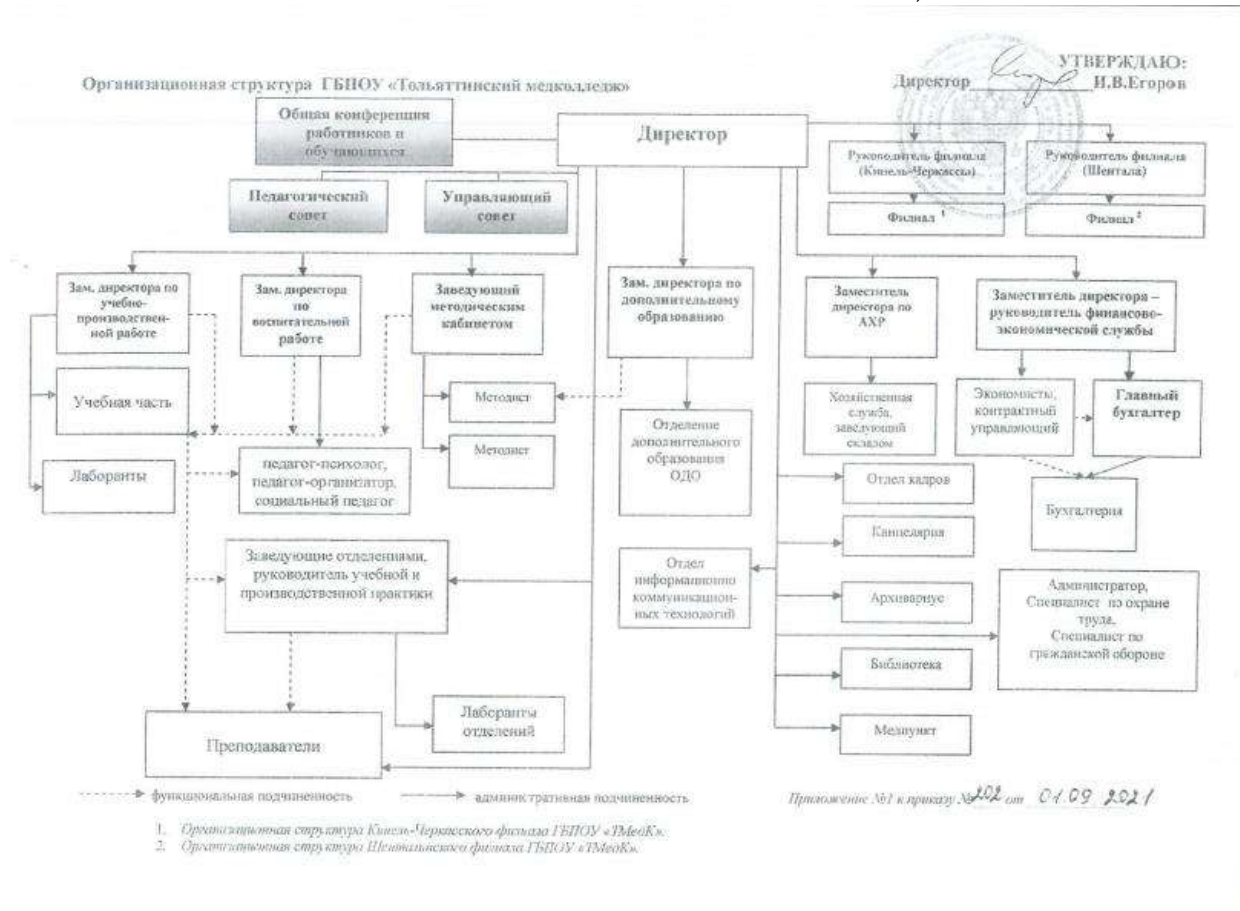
УТВЕРЖДАЮ:
Директор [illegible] И.В.Егоров

Организационная структура ГБПОУ «Тольяттинский медколледж»

Общая конференция работников и обучающихся

Директор

Руководитель филиала (Кинель-Черкассы)

Руководитель филиала (Шентала)

Филиал $^1$

Филиал $^2$

Педагогический совет

Управляющий совет

Зам. директора по учебно-производственной работе

Зам. директора по воспитательной работе

Заведующий методическим кабинетом

Зам. директора по дополнительному образованию

Заместитель директора по АХР

Заместитель директора – руководитель финансово-экономической службы

Учебная часть

Методист

Методист

Отделение дополнительного образования ОДО

Хозяйственная служба, заведующий складом

Экономисты, контрактный управляющий

Главный бухгалтер

Лаборанты

педагог-психолог, педагог-организатор, социальный педагог

Отдел кадров

Бухгалтерия

Канцелярия

Заведующие отделениями, руководитель учебной и производственной практики

Отдел информационно коммуникационных технологий

Архивариус

Администратор, Специалист по охране труда, Специалист по гражданской обороне

Библиотека

Лаборанты отделений

Преподаватели

Медпункт

функциональная подчиненность

административная подчиненность

Приложение №1 к приказу №202 от 01.09.2021

1. Организационная структура Кинель-Черкасского филиала ГБПОУ «ТМедК».
2. Организационная структура Шентальского филиала ГБПОУ «ТМедК».